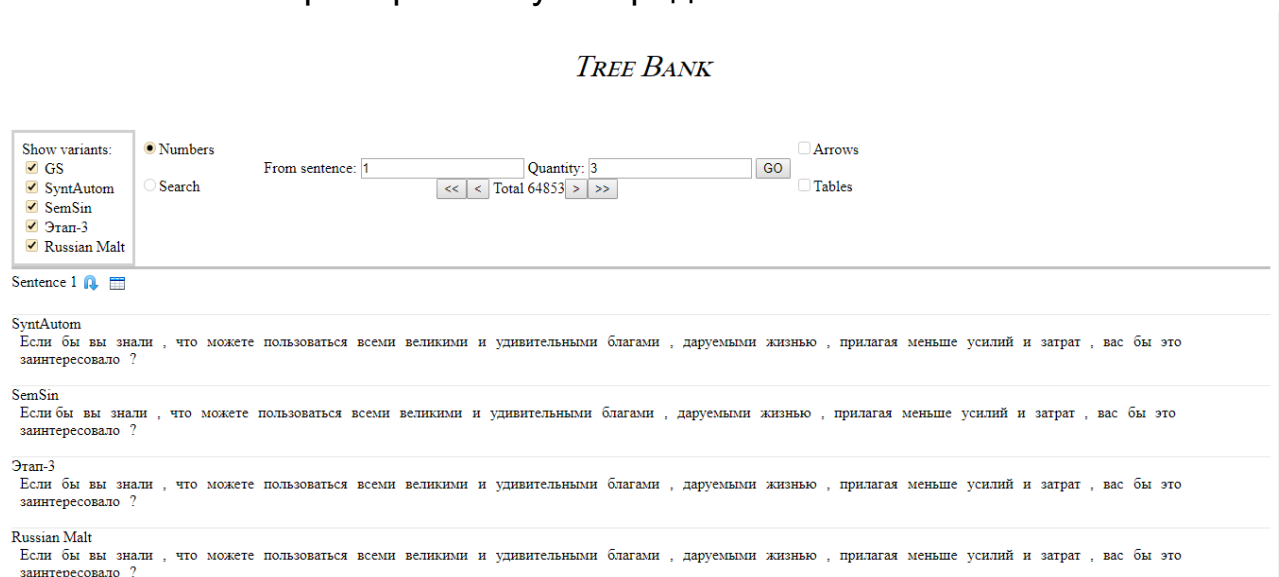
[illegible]

TREE BANK

Show variants:
GS
SyntAutom
SemSin
Этап-3
Russian Malt

Numbers
Search

From sentence: 1 Quantity: 3 GO
<< < Total 64853 > >>

Arrows
Tables

Sentence 1

SyntAutom
Если бы вы знали , что можете пользоваться всеми великими и удивительными благами , даруемыми жизнью , прилагая меньше усилий и затрат , вас бы это заинтересовало ?

SemSin
Если бы вы знали , что можете пользоваться всеми великими и удивительными благами , даруемыми жизнью , прилагая меньше усилий и затрат , вас бы это заинтересовало ?

Этап-3
Если бы вы знали , что можете пользоваться всеми великими и удивительными благами , даруемыми жизнью , прилагая меньше усилий и затрат , вас бы это заинтересовало ?

Russian Malt
Если бы вы знали , что можете пользоваться всеми великими и удивительными благами , даруемыми жизнью , прилагая меньше усилий и затрат , вас бы это заинтересовало ?